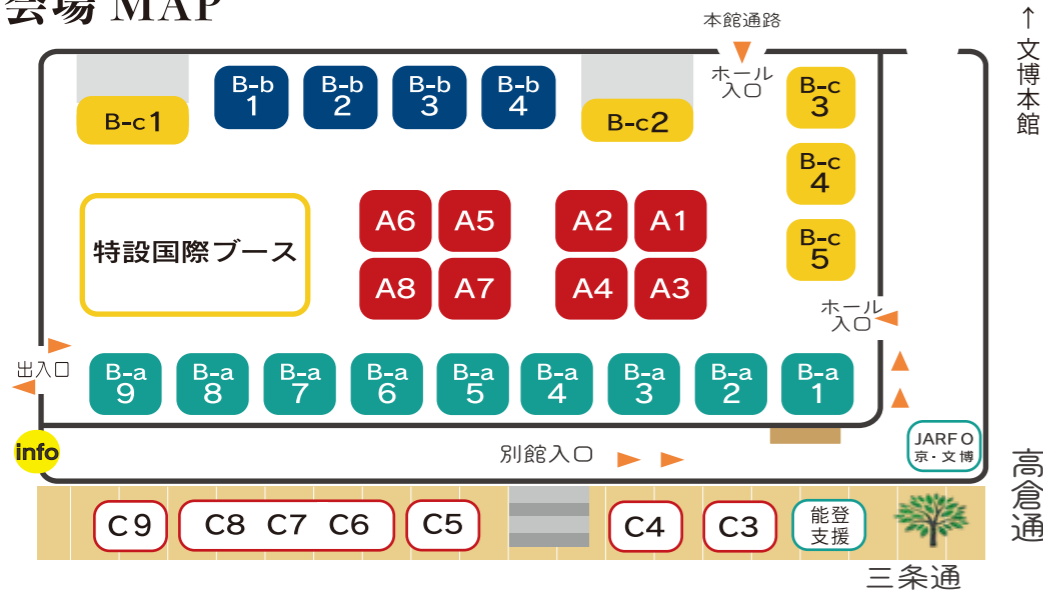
会場 MAP

本館通路

↑ 文博本館

ホール入口

B-c1

B-b 1

B-b 2

B-b 3

B-b 4

B-c2

B-c 3

B-c 4

B-c 5

特設国際ブース

A6 A5

A8 A7

A2 A1

A4 A3

ホール入口

出入口

B-a 9

B-a 8

B-a 7

B-a 6

B-a 5

B-a 4

B-a 3

B-a 2

B-a 1

info

別館入口

JARFO 京・文博

高倉通

C9

C8 C7 C6

C5

C4

C3

能登支援

三条通